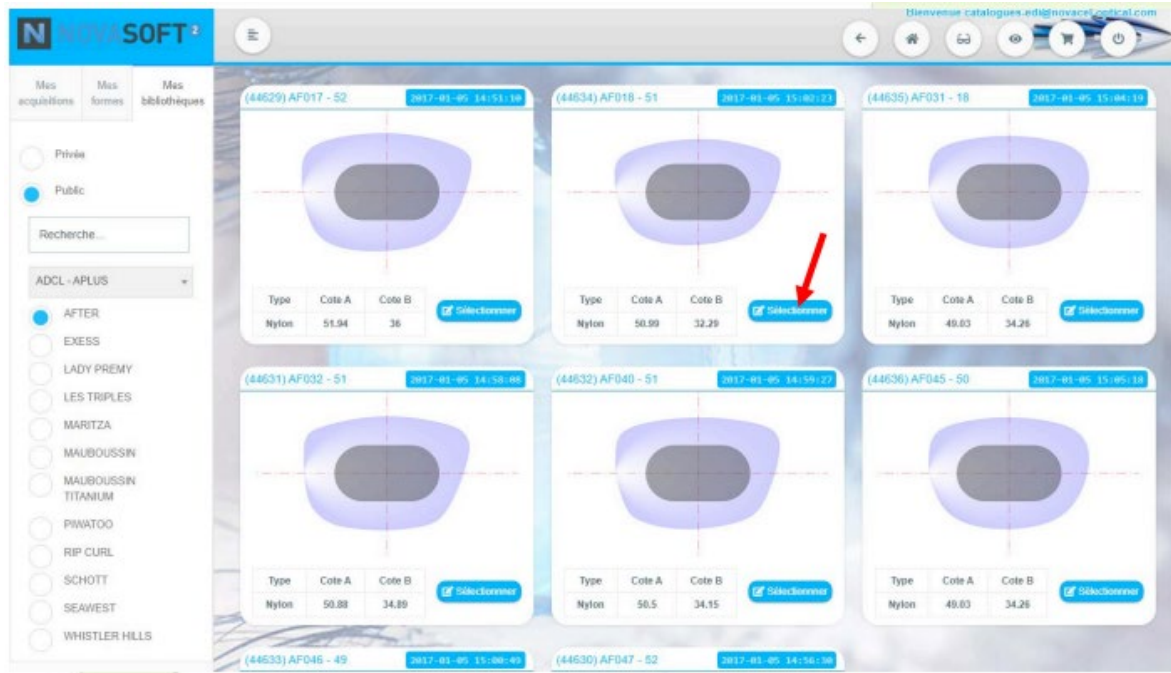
N NOVASOFT²

Bienvenue catalogues.edi@novacel-optical.com

Mes acquisitions | Mes formes | Mes bibliothèques

Privée

Public

Recherche...

ADCL - APLUS

AFTER
EXESS
LADY PREMY
LES TRIPLES
MARITZA
MAUBOUSSIN
MAUBOUSSIN TITANIUM
PIWATOO
RIP CURL
SCHOTT
SEAWEST
WHISTLER HILLS

(44629) AF017 - 52 2017-01-05 14:51:10

| Type | Cote A | Cote B |
|---|---|---|
| Nylon | 51.94 | 36 |

Sélectionner

(44634) AF018 - 51 2017-01-05 15:02:23

| Type | Cote A | Cote B |
|---|---|---|
| Nylon | 50.99 | 32.29 |

Sélectionner

(44635) AF031 - 18 2017-01-05 15:04:19

| Type | Cote A | Cote B |
|---|---|---|
| Nylon | 49.03 | 34.26 |

Sélectionner

(44631) AF032 - 51 2017-01-05 14:58:08

| Type | Cote A | Cote B |
|---|---|---|
| Nylon | 50.88 | 34.89 |

Sélectionner

(44632) AF040 - 51 2017-01-05 14:59:27

| Type | Cote A | Cote B |
|---|---|---|
| Nylon | 50.5 | 34.15 |

Sélectionner

(44636) AF045 - 50 2017-01-05 15:05:18

| Type | Cote A | Cote B |
|---|---|---|
| Nylon | 49.03 | 34.26 |

Sélectionner

(44633) AF046 - 49 2017-01-05 15:00:49

(44630) AF047 - 52 2017-01-05 14:56:50